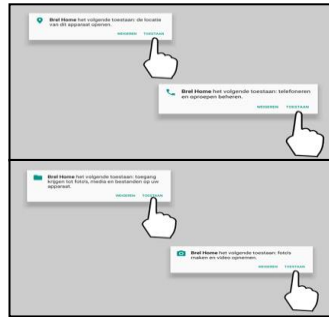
Brel Home het volgende toestaan: de locatie van dit apparaat openen.

WEIGEREN TOESTAAN

Brel Home het volgende toestaan: telefoneren en oproepen beheren.

WEIGEREN TOESTAAN

Brel Home het volgende toestaan: toegang krijgen tot foto's, media en bestanden op uw apparaat.

WEIGEREN TOESTAAN

Brel Home het volgende toestaan: foto's maken en video opnemen.

WEIGEREN TOESTAAN